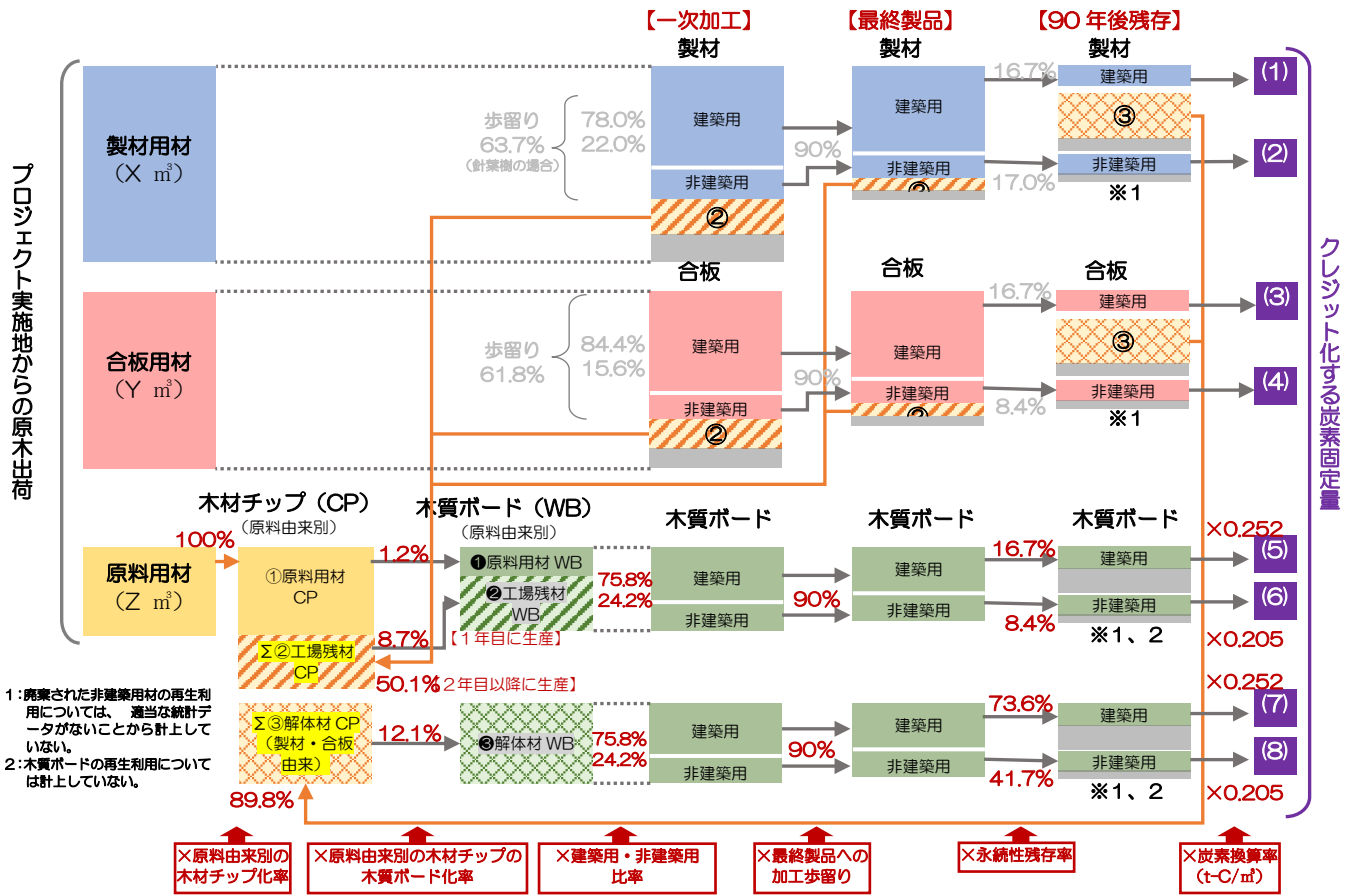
【一次加工】
【最終製品】
【90 年後残存】

プロジェクト実施地からの原木出荷

製材用材
（X ㎥）

製材
歩留り
63.7%
（針葉樹の場合）
78.0%
22.0%
建築用
非建築用
②

製材
建築用
90%
非建築用
②

製材
16.7%
建築用
③
17.0%
非建築用
※1

(1)
(2)

合板用材
（Y ㎥）

合板
歩留り
61.8%
84.4%
15.6%
建築用
非建築用
②

合板
建築用
90%
非建築用
②

合板
16.7%
建築用
③
8.4%
非建築用
※1

(3)
(4)

クレジット化する炭素固定量

木材チップ（CP）
（原料由来別）
100%
原料用材
（Z ㎥）
①原料用材 CP
Σ②工場残材 CP
Σ③解体材 CP（製材・合板由来）
89.8%

1.2%
8.7%
50.1%
12.1%

木質ボード（WB）
（原料由来別）
❶原料用材 WB
❷工場残材 WB
【1年目に生産】
２年目以降に生産】
❸解体材 WB

75.8%
24.2%
75.8%
24.2%

木質ボード
建築用
非建築用
建築用
非建築用

木質ボード
90%
建築用
非建築用
90%
建築用
非建築用

木質ボード
16.7%
建築用
8.4%
非建築用
※1、2
73.6%
建築用
41.7%
非建築用
※1、2

×0.252
(5)
(6)
×0.205
×0.252
(7)
(8)
×0.205

1：廃棄された非建築用材の再生利用については、 適当な統計データがないことから計上していない。
2：木質ボードの再生利用については計上していない。

×原料由来別の木材チップ化率
×原料由来別の木材チップの木質ボード化率
×建築用・非建築用比率
×最終製品への加工歩留り
×永続性残存率
×炭素換算率（t-C/㎥）